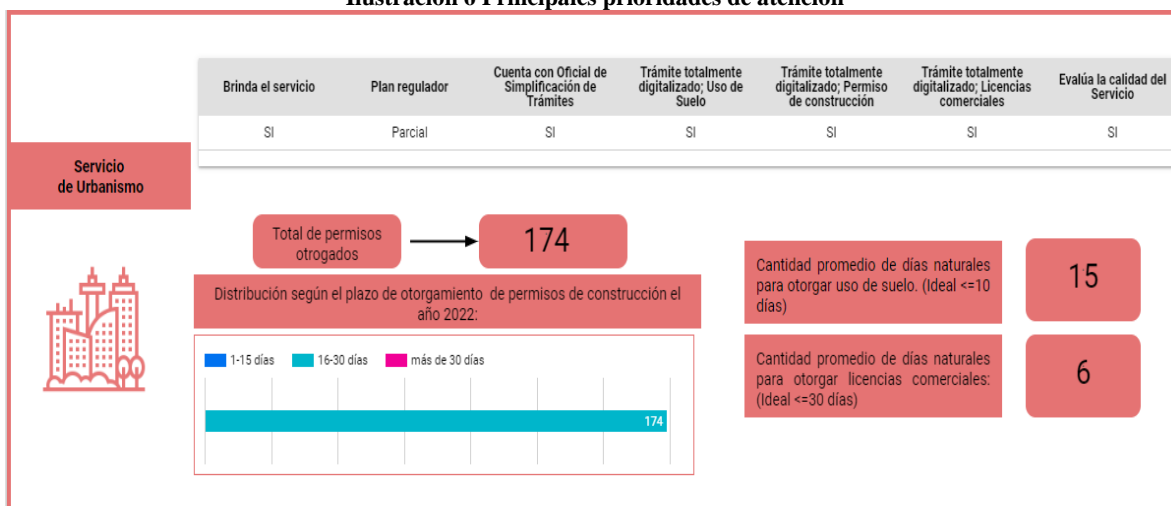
Ilustración 6 Principales prioridades de atención

| Brinda el servicio | Plan regulador | Cuenta con Oficial de Simplificación de Trámites | Trámite totalmente digitalizado; Uso de Suelo | Trámite totalmente digitalizado; Permiso de construcción | Trámite totalmente digitalizado; Licencias comerciales | Evalúa la calidad del Servicio |
|---|---|---|---|---|---|---|
| SI | Parcial | SI | SI | SI | SI | SI |

Servicio de Urbanismo

Total de permisos otrogados

174

Distribución según el plazo de otorgamiento de permisos de construcción el año 2022:

1-15 días 16-30 días más de 30 días

174

Cantidad promedio de días naturales para otorgar uso de suelo. (Ideal <=10 días)

15

Cantidad promedio de días naturales para otorgar licencias comerciales: (Ideal <=30 días)

6